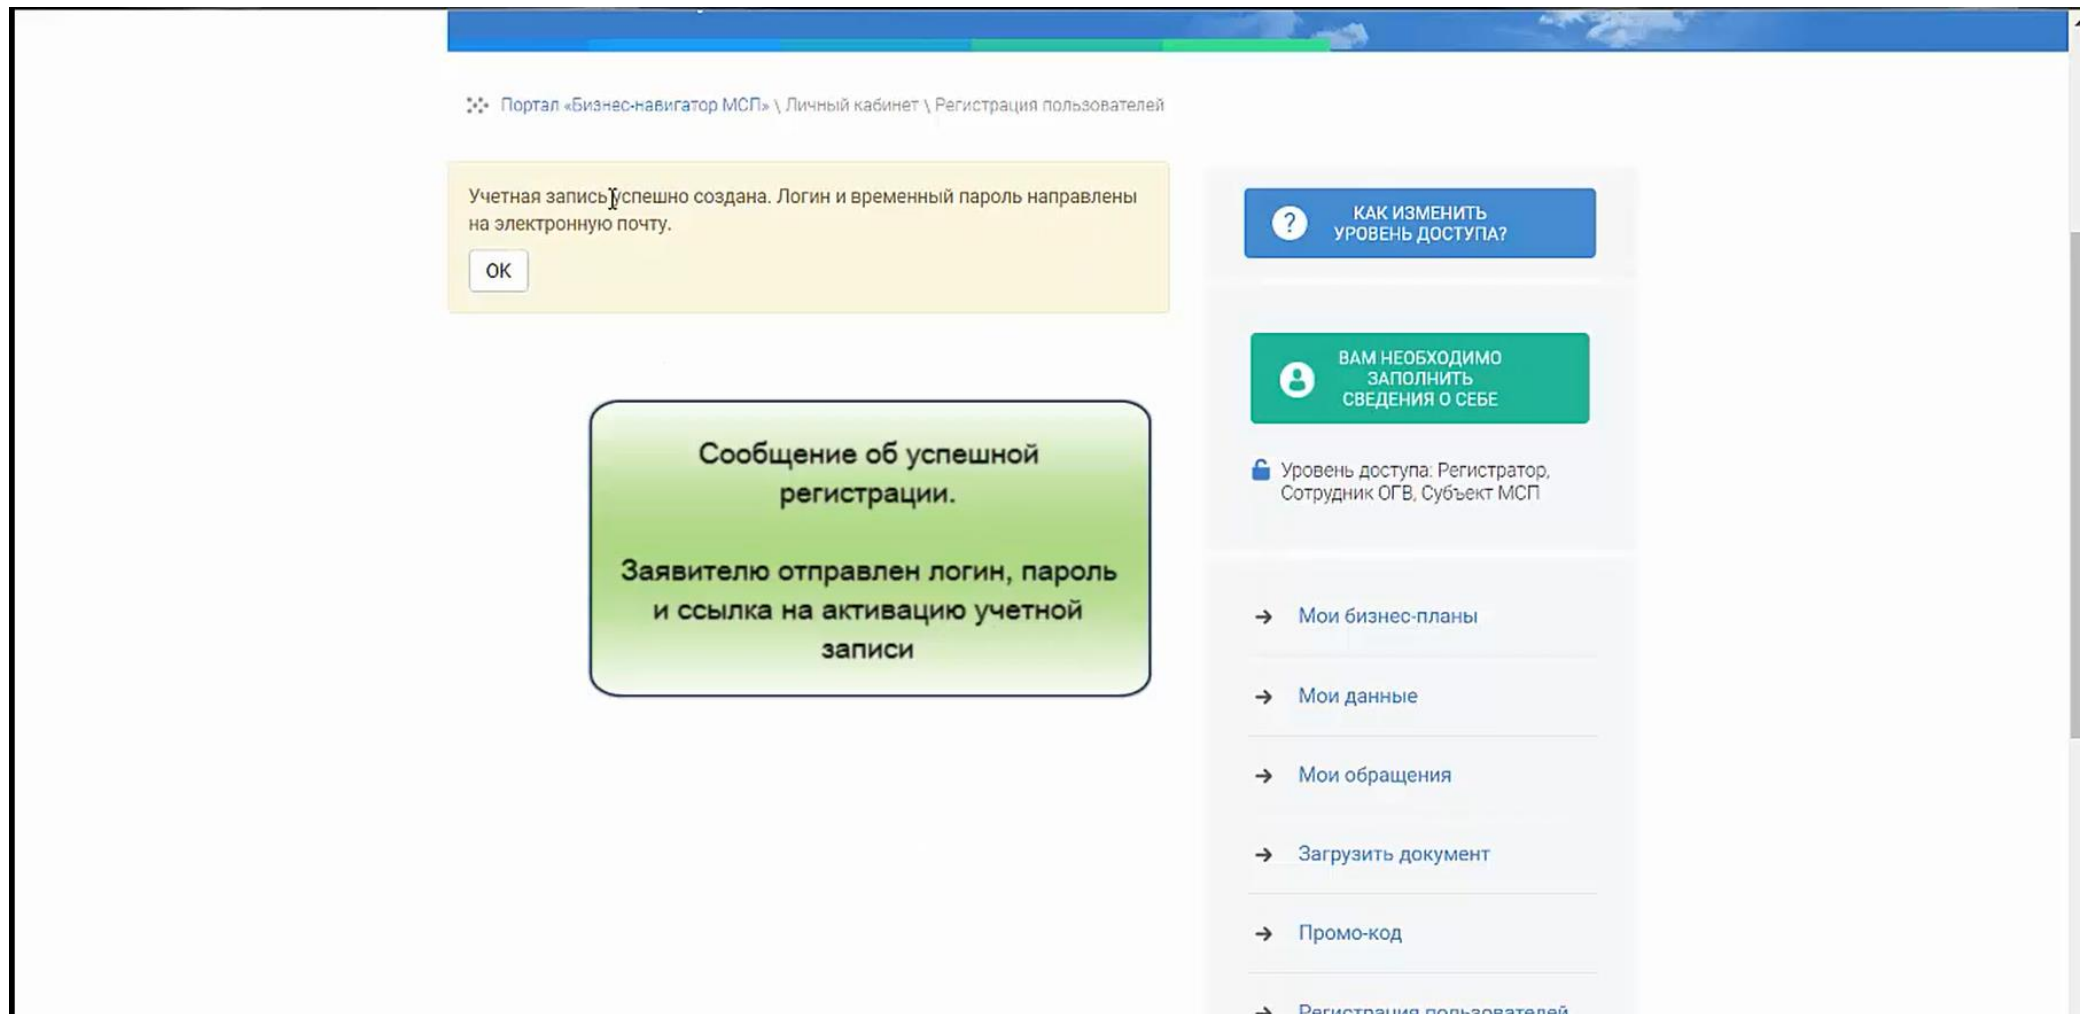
Портал «Бизнес-навигатор МСП» \ Личный кабинет \ Регистрация пользователей

Учетная запись успешно создана. Логин и временный пароль направлены на электронную почту.

ОК

Сообщение об успешной регистрации.

Заявителю отправлен логин, пароль и ссылка на активацию учетной записи

КАК ИЗМЕНИТЬ УРОВЕНЬ ДОСТУПА?

ВАМ НЕОБХОДИМО ЗАПОЛНИТЬ СВЕДЕНИЯ О СЕБЕ

Уровень доступа: Регистратор, Сотрудник ОГВ, Субъект МСП

Мои бизнес-планы

Мои данные

Мои обращения

Загрузить документ

Промо-код

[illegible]